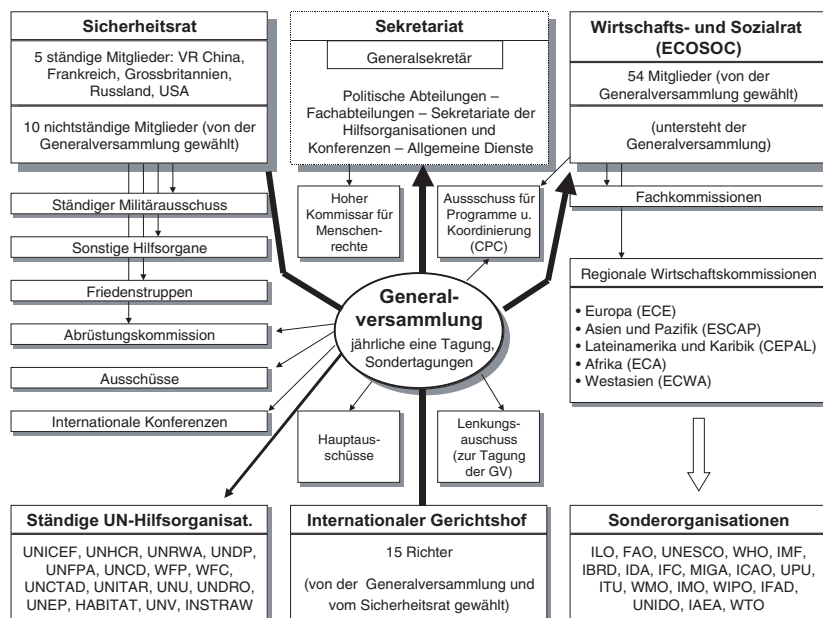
Sicherheitsrat

5 ständige Mitglieder: VR China, Frankreich, Grossbritannien, Russland, USA

10 nichtständige Mitglieder (von der Generalversammlung gewählt)

Ständiger Militärausschuss

Sonstige Hilfsorgane

Friedenstruppen

Abrüstungskommission

Ausschüsse

Internationale Konferenzen

Sekretariat

Generalsekretär

Politische Abteilungen – Fachabteilungen – Sekretariate der Hilfsorganisationen und Konferenzen – Allgemeine Dienste

Hoher Kommissar für Menschenrechte

Ausschuss für Programme u. Koordinierung (CPC)

Wirtschafts- und Sozialrat (ECOSOC)

54 Mitglieder (von der Generalversammlung gewählt)

(untersteht der Generalversammlung)

Fachkommissionen

Regionale Wirtschaftskommissionen

• Europa (ECE)
• Asien und Pazifik (ESCAP)
• Lateinamerika und Karibik (CEPAL)
• Afrika (ECA)
• Westasien (ECWA)

Generalversammlung
jährliche eine Tagung, Sondertagungen

Hauptausschüsse

Lenkungsauschuss (zur Tagung der GV)

Ständige UN-Hilfsorganisat.

UNICEF, UNHCR, UNRWA, UNDP, UNFPA, UNCD, WFP, WFC, UNCTAD, UNITAR, UNU, UNDRO, UNEP, HABITAT, UNV, INSTRAW

Internationaler Gerichtshof

15 Richter

(von der Generalversammlung und vom Sicherheitsrat gewählt)

Sonderorganisationen

ILO, FAO, UNESCO, WHO, IMF, IBRD, IDA, IFC, MIGA, ICAO, UPU, ITU, WMO, IMO, WIPO, IFAD, UNIDO, IAEA, WTO